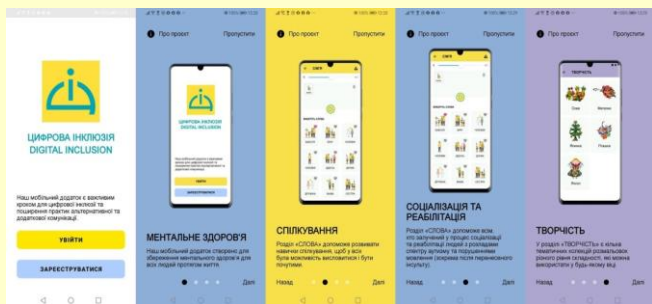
ЦИФРОВА ІНКЛЮЗІЯ
DIGITAL INCLUSION

Наш мобільний додаток є важливим кроком для цифрової інклюзії та поширення практик альтернативної та додаткової комунікації

УВІЙТИ

ЗАРЕЄСТРУВАТИСЯ

Про проект Пропустити

ЦИФРОВА ІНКЛЮЗІЯ
DIGITAL INCLUSION

УВІЙТИ

ЗАРЕЄСТРУВАТИСЯ

МЕНТАЛЬНЕ ЗДОРОВ'Я

Наш мобільний додаток створено для збереження ментального здоров'я для всіх людей протягом життя.

Далі

Про проект Пропустити

СЛОВА

СПІЛКУВАННЯ

Розділ «СЛОВА» допоможе розвивати навички спілкування, щоб у всіх була можливість висловитися і бути почутими.

Назад Далі

Про проект Пропустити

СЛОВА

СОЦІАЛІЗАЦІЯ ТА РЕАБІЛІТАЦІЯ

Розділ «СЛОВА» допоможе всім, хто залучений у процес соціалізації та реабілітації людей з розладами спектру аутизму та порушеннями мовлення (зокрема після перенесеного інсульту).

Назад Далі

Про проект Пропустити

ТВОРЧІСТЬ

У розділі «ТВОРЧІСТЬ» є кілька тематичних колекцій розмальовок різного рівня складності, які можна використати у будь-якому віці.

Назад Далі